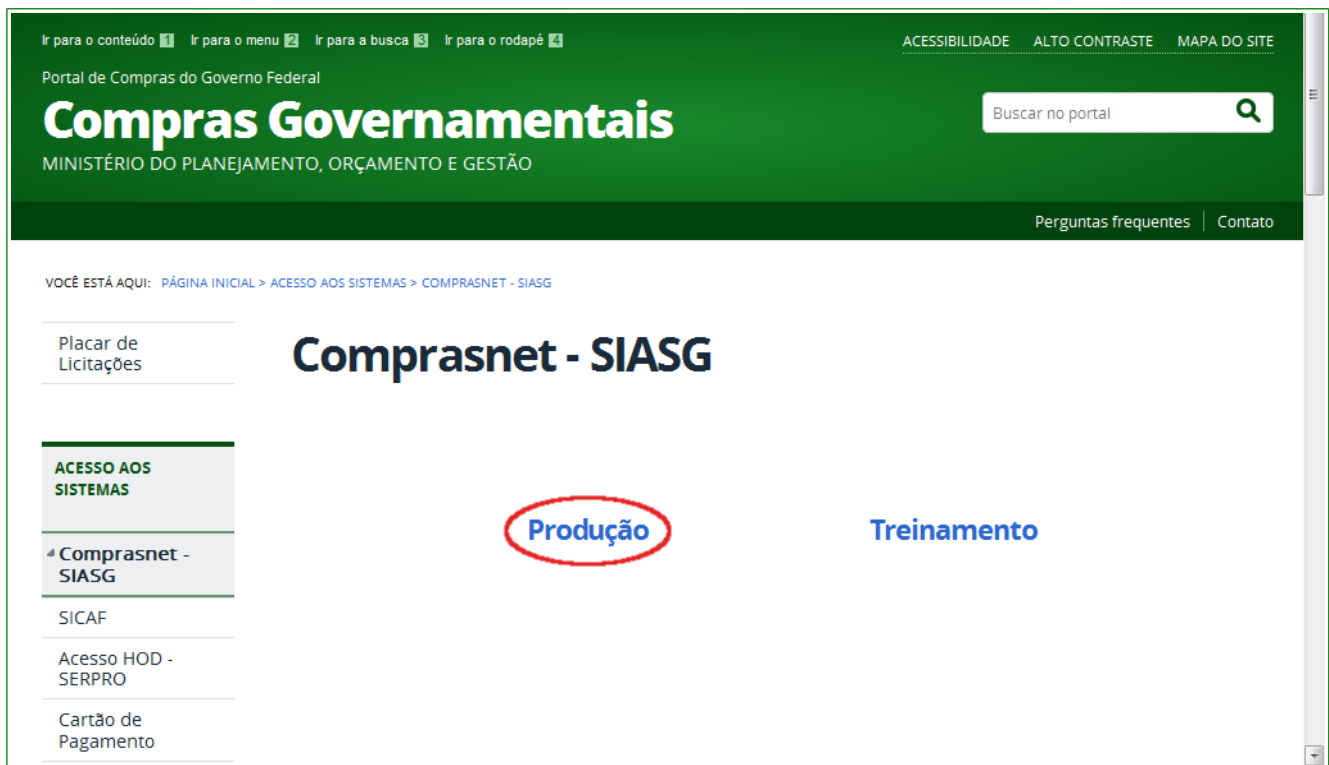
Ir para o conteúdo 1 Ir para o menu 2 Ir para a busca 3 Ir para o rodapé 4

ACESSIBILIDADE ALTO CONTRASTE MAPA DO SITE

Portal de Compras do Governo Federal

Compras Governamentais

MINISTÉRIO DO PLANEJAMENTO, ORÇAMENTO E GESTÃO

Buscar no portal

Perguntas frequentes | Contato

VOCÊ ESTÁ AQUI: PÁGINA INICIAL > ACESSO AOS SISTEMAS > COMPRASNET - SIASG

Placar de Licitações

ACESSO AOS SISTEMAS

Comprasnet - SIASG

SICAF

Acesso HOD - SERPRO

Cartão de Pagamento

Comprasnet - SIASG

Produção

Treinamento